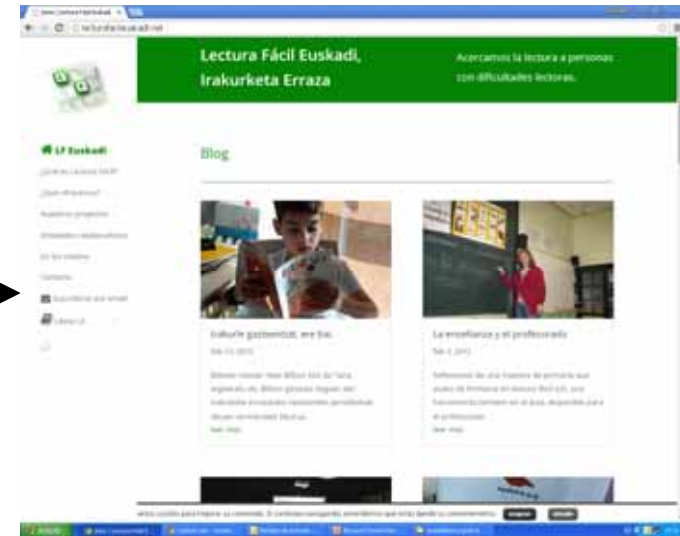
Lectura Fácil Euskadi, Irakurketa Erraza

Acercamos la lectura a personas con dificultades lectoras.

LF Euskadi

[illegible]

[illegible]

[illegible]

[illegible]

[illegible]

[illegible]

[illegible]

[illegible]

Blog

Irakurle gaztearentzat, ere bai.

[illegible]

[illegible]

La enseñanza y el profesorado

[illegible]

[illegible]

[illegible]